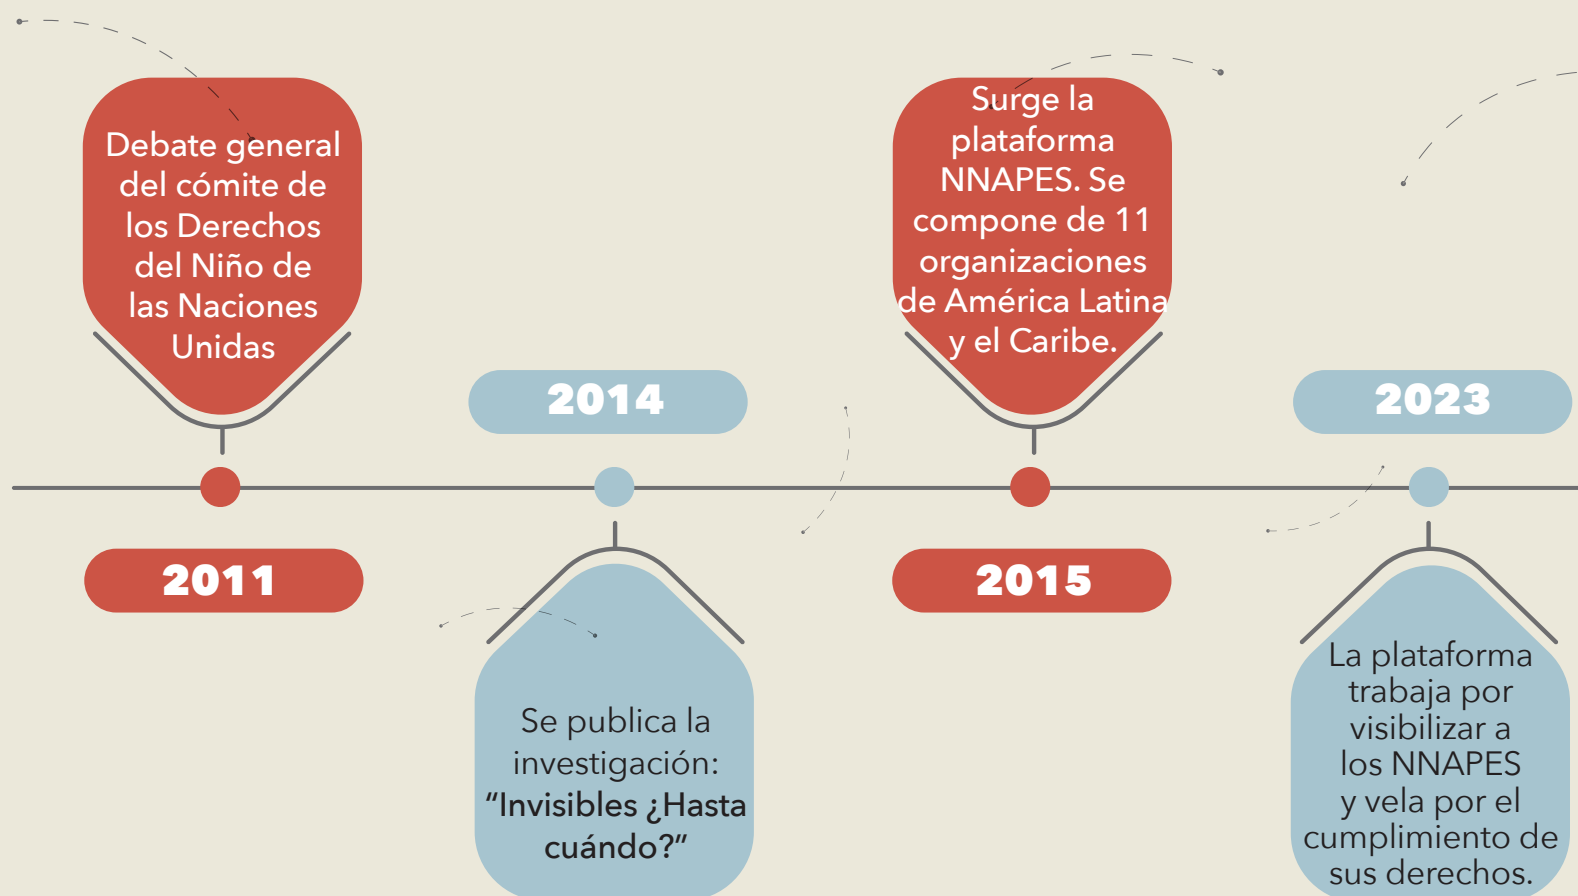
Debate general del cómite de los Derechos del Niño de las Naciones Unidas

2011

2014

Se publica la investigación: “Invisibles ¿Hasta cuándo?”

Surge la plataforma NNAPES. Se compone de 11 organizaciones de América Latina y el Caribe.

2015

2023

La plataforma trabaja por visibilizar a los NNAPES y vela por el cumplimiento de sus derechos.